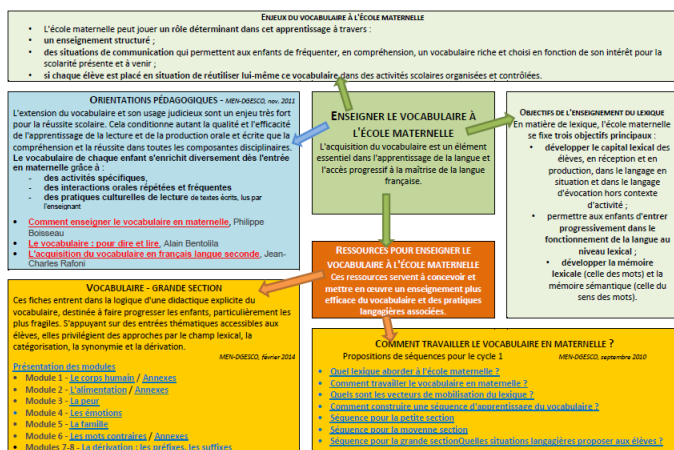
ENJEUX DU VOCABULAIRE À L'ÉCOLE MATERNELLE

• L'école maternelle peut jouer un rôle déterminant dans cet apprentissage à travers :
• un enseignement structuré ;
• des situations de communication qui permettent aux enfants de fréquenter, en compréhension, un vocabulaire riche et choisi en fonction de son intérêt pour la scolarité présente et à venir ;
• si chaque élève est placé en situation de réutiliser lui-même ce vocabulaire dans des activités scolaires organisées et contrôlées.

ORIENTATIONS PÉDAGOGIQUES - MEN-DGESCO, nov. 2011

L'extension du vocabulaire et son usage judicieux sont un enjeu très fort pour la réussite scolaire. Cela conditionne autant la qualité et l'efficacité de l'apprentissage de la lecture et de la production orale et écrite que la compréhension et la réussite dans toutes les composantes disciplinaires.
Le vocabulaire de chaque enfant s'enrichit diversement dès l'entrée en maternelle grâce à :
- des activités spécifiques,
- des interactions orales répétées et fréquentes
- des pratiques culturelles de lecture de textes écrits, lus par l'enseignant

• Comment enseigner le vocabulaire en maternelle, Philippe Boisseau
• Le vocabulaire : pour dire et lire, Alain Bentolila
• L'acquisition du vocabulaire en français langue seconde, Jean-Charles Rafoni

ENSEIGNER LE VOCABULAIRE À L'ÉCOLE MATERNELLE

L'acquisition du vocabulaire est un élément essentiel dans l'apprentissage de la langue et l'accès progressif à la maîtrise de la langue française.

OBJECTIFS DE L'ENSEIGNEMENT DU LEXIQUE

En matière de lexique, l'école maternelle se fixe trois objectifs principaux :
• développer le capital lexical des élèves, en réception et en production, dans le langage en situation et dans le langage d'évocation hors contexte d'activité ;
• permettre aux enfants d'entrer progressivement dans le fonctionnement de la langue au niveau lexical ;
• développer la mémoire lexicale (celle des mots) et la mémoire sémantique (celle du sens des mots).

RESSOURCES POUR ENSEIGNER LE VOCABULAIRE À L'ÉCOLE MATERNELLE

Ces ressources servent à concevoir et mettre en œuvre un enseignement plus efficace du vocabulaire et des pratiques langagières associées.

VOCABULAIRE - GRANDE SECTION

Ces fiches entrent dans la logique d'une didactique explicite du vocabulaire, destinée à faire progresser les enfants, particulièrement les plus fragiles. S'appuyant sur des entrées thématiques accessibles aux élèves, elles privilégient des approches par le champ lexical, la catégorisation, la synonymie et la dérivation.

MEN-DGESCO, février 2014

Présentation des modules
• Module 1 - Le corps humain / Annexes
• Module 2 - L'alimentation / Annexes
• Module 3 - La peur
• Module 4 - Les émotions
• Module 5 - La famille
• Module 6 - Les mots contraires / Annexes
• Modules 7-8 - La dérivation : les préfixes, les suffixes

COMMENT TRAVAILLER LE VOCABULAIRE EN MATERNELLE ?

Propositions de séquences pour le cycle 1 MEN-DGESCO, septembre 2010

• Quel lexique aborder à l'école maternelle ?
• Comment travailler le vocabulaire en maternelle ?
• Quels sont les vecteurs de mobilisation du lexique ?
• Comment construire une séquence d'apprentissage du vocabulaire ?
• Séquence pour la petite section
• Séquence pour la moyenne section
• Séquence pour la grande sectionQuelles situations langagières proposer aux élèves ?